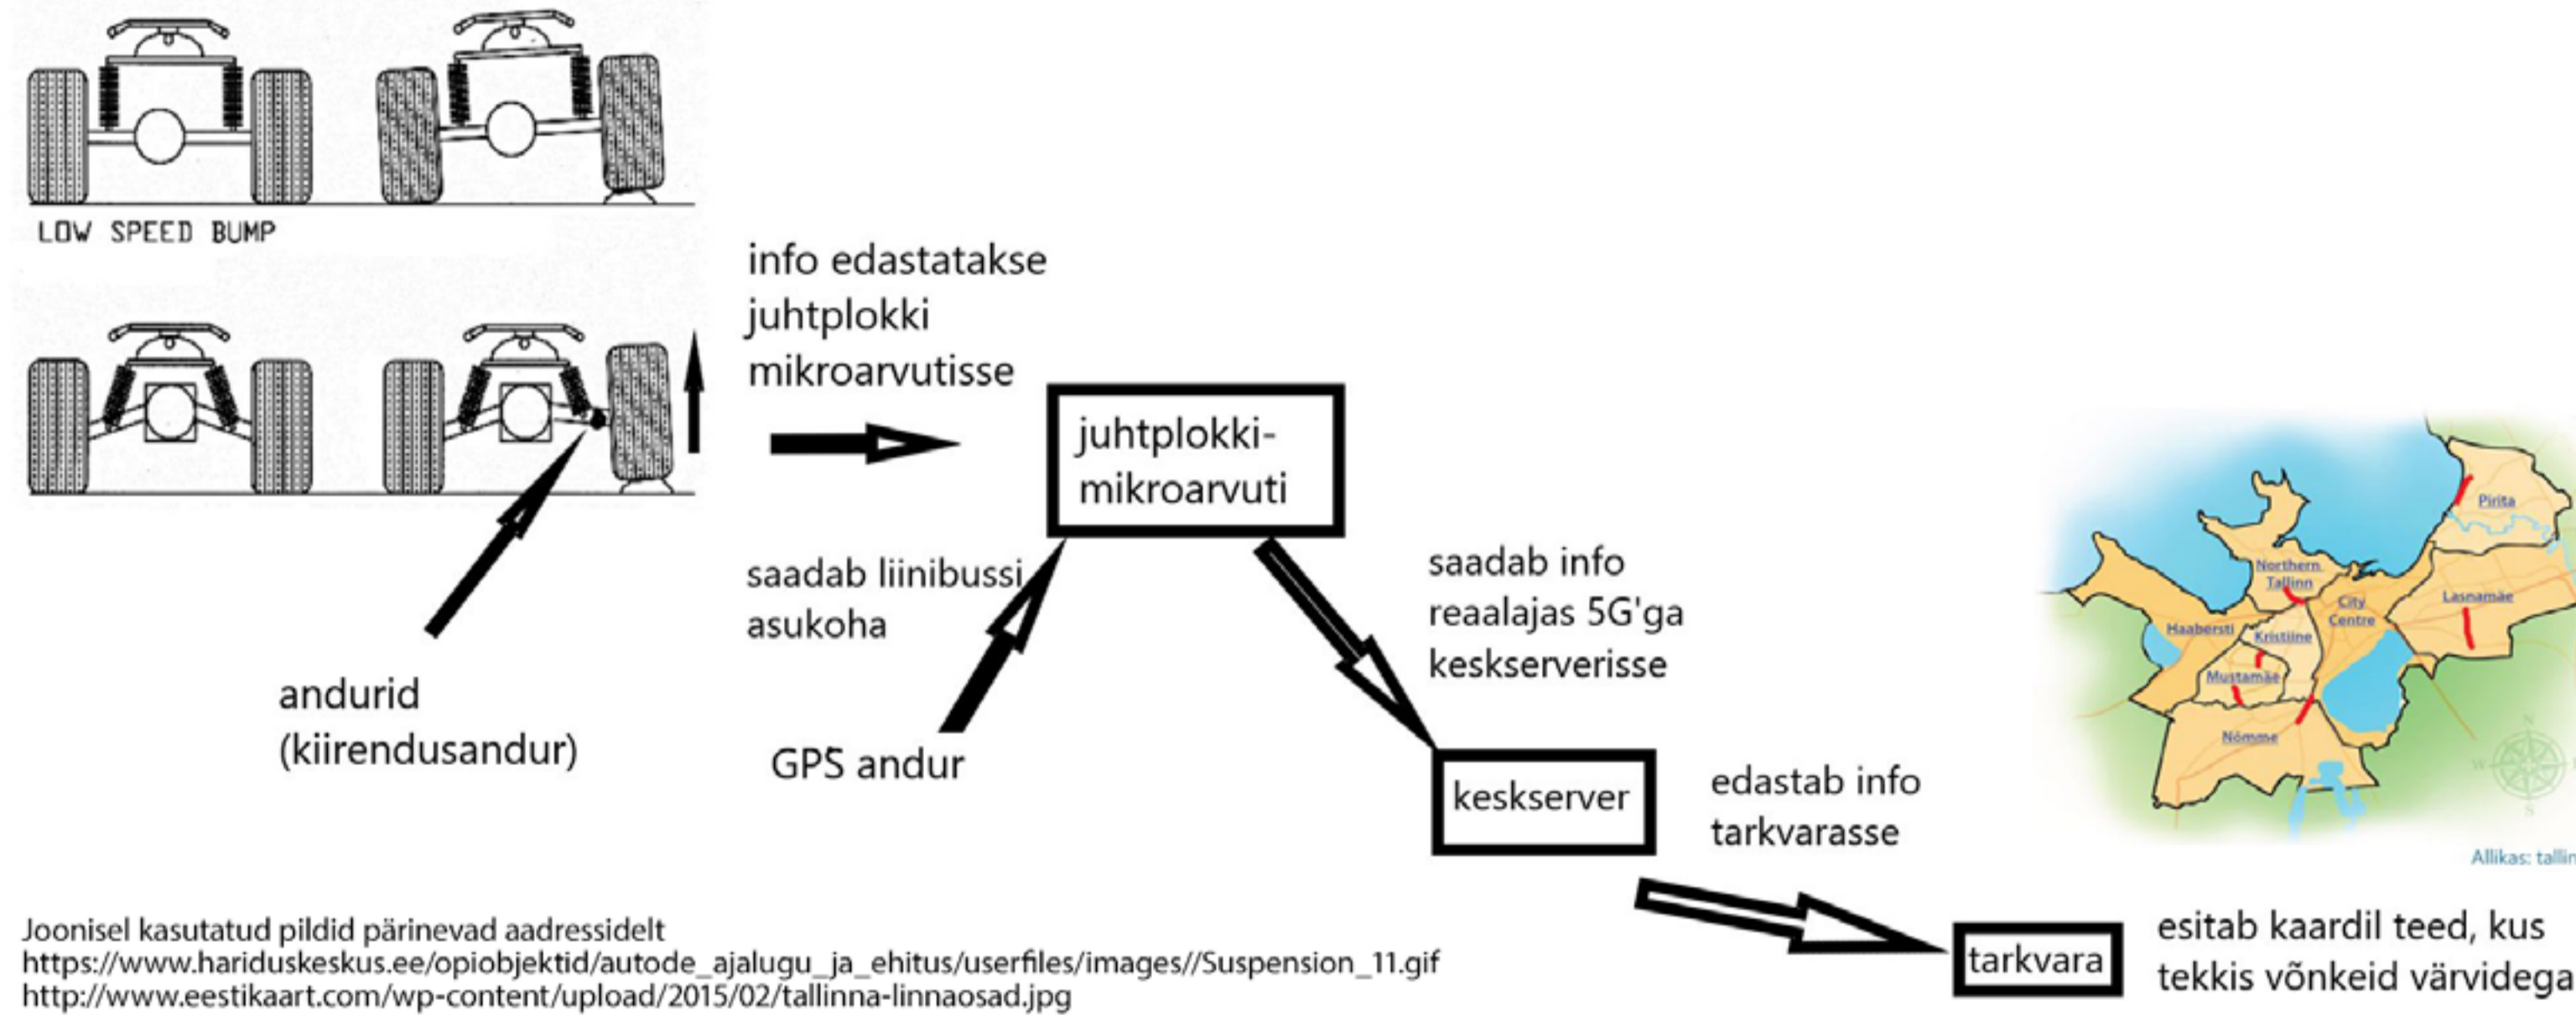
LOW SPEED BUMP

info edastatakse juhtplokki mikroarvutisse

juhtplokki-mikroarvuti

saadab liinibussi asukoha

andurid (kiirendusandur)

GPS andur

saadab info reaalajas 5G'ga keskserverisse

keskserver

edastab info tarkvarasse

Pirita
Northern Tallinn
City Centre
Lasnamäe
Haabersti
Kristiine
Mustamäe
Nõmme

Allikas: tallin

tarkvara

esitab kaardil teed, kus tekkis võnkeid värvidega

Joonisel kasutatud pildid pärinevad aadressidelt
https://www.hariduskeskus.ee/opiobjektid/autode_ajalugu_ja_ehitus/userfiles/images//Suspension_11.gif
http://www.eestikaart.com/wp-content/upload/2015/02/tallinna-linnaosad.jpg